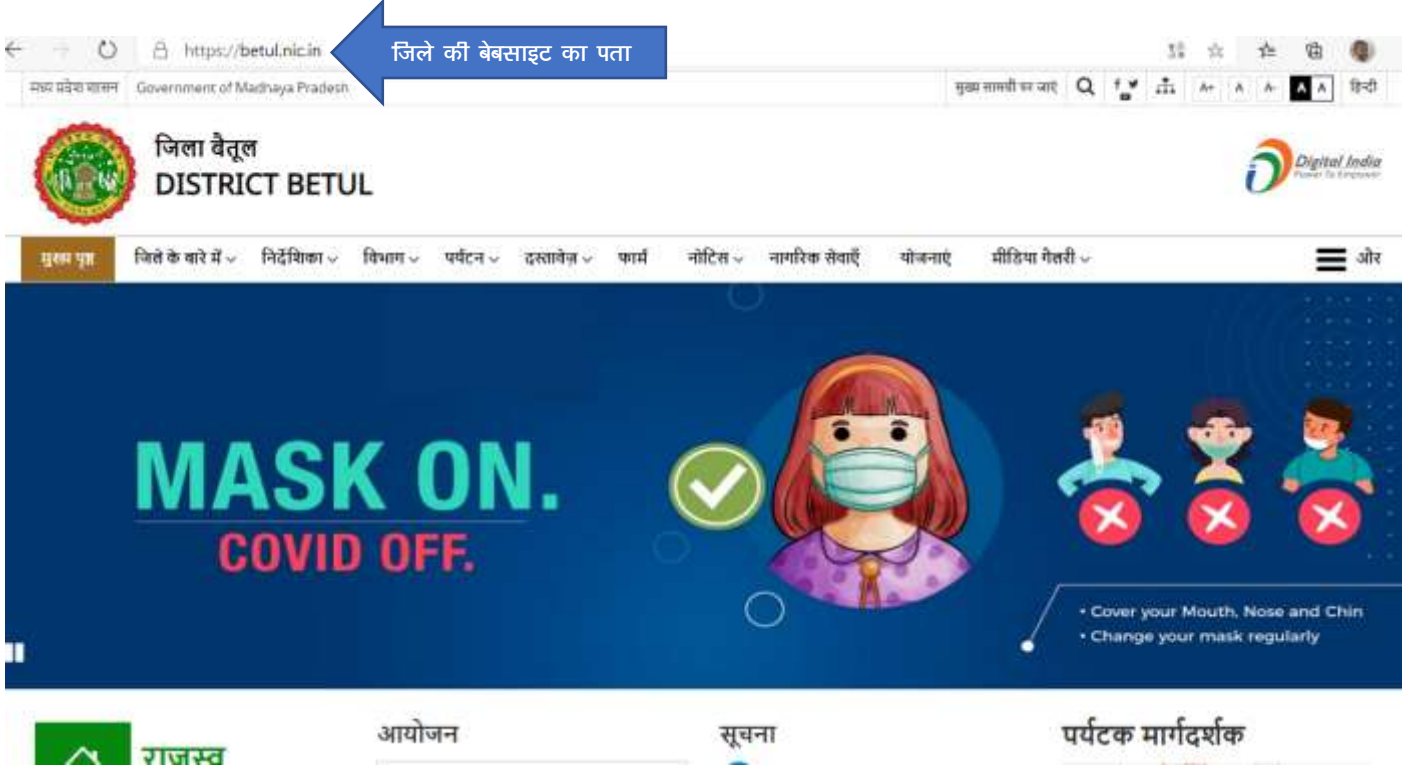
https://betul.nic.in

जिले की बेबसाइट का पता

मध्य प्रदेश शासन Government of Madhaya Pradesh

मुख्य सामग्री पर जाएं A+ A A- A A हिन्दी

जिला बैतूल
DISTRICT BETUL

Digital India
Power To Empower

मुख्य पृष्ठ जिले के बारे में निर्देशिका विभाग पर्यटन दस्तावेज़ फार्म नोटिस नागरिक सेवाएँ योजनाएं मीडिया गैलरी और

MASK ON.
COVID OFF.

• Cover your Mouth, Nose and Chin
• Change your mask regularly

राजस्व

आयोजन

सूचना

पर्यटक मार्गदर्शक